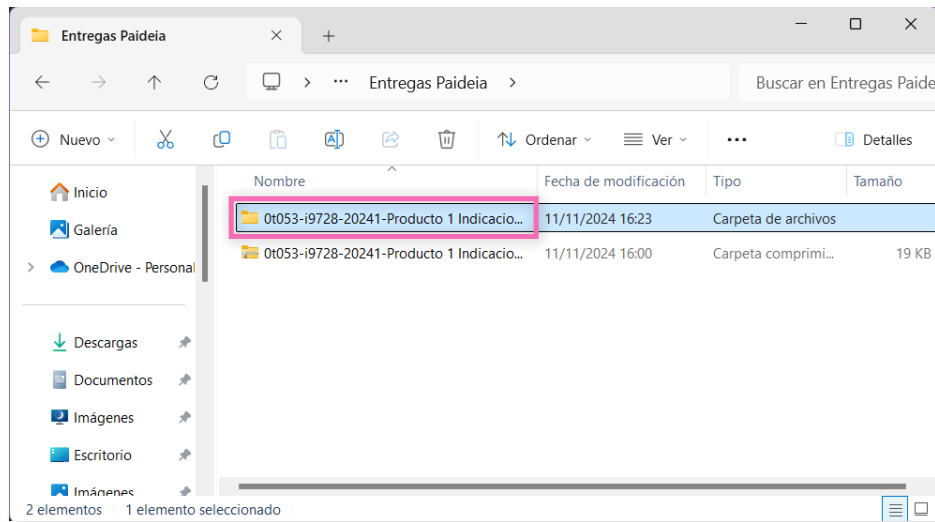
Entregas Paideia ×

+

Entregas Paideia >

Buscar en Entregas Paide

Nuevo

Ordenar

Ver

Detalles

Inicio

Galería

OneDrive - Personal

Descargas

Documentos

Imágenes

Escritorio

Imágenes

| Nombre | Fecha de modificación | Tipo | Tamaño |
|---|---|---|---|
| 0t053-i9728-20241-Producto 1 Indicacio... | 11/11/2024 16:23 | Carpeta de archivos | |
| 0t053-i9728-20241-Producto 1 Indicacio... | 11/11/2024 16:00 | Carpeta comprimi... | 19 KB |

2 elementos 1 elemento seleccionado